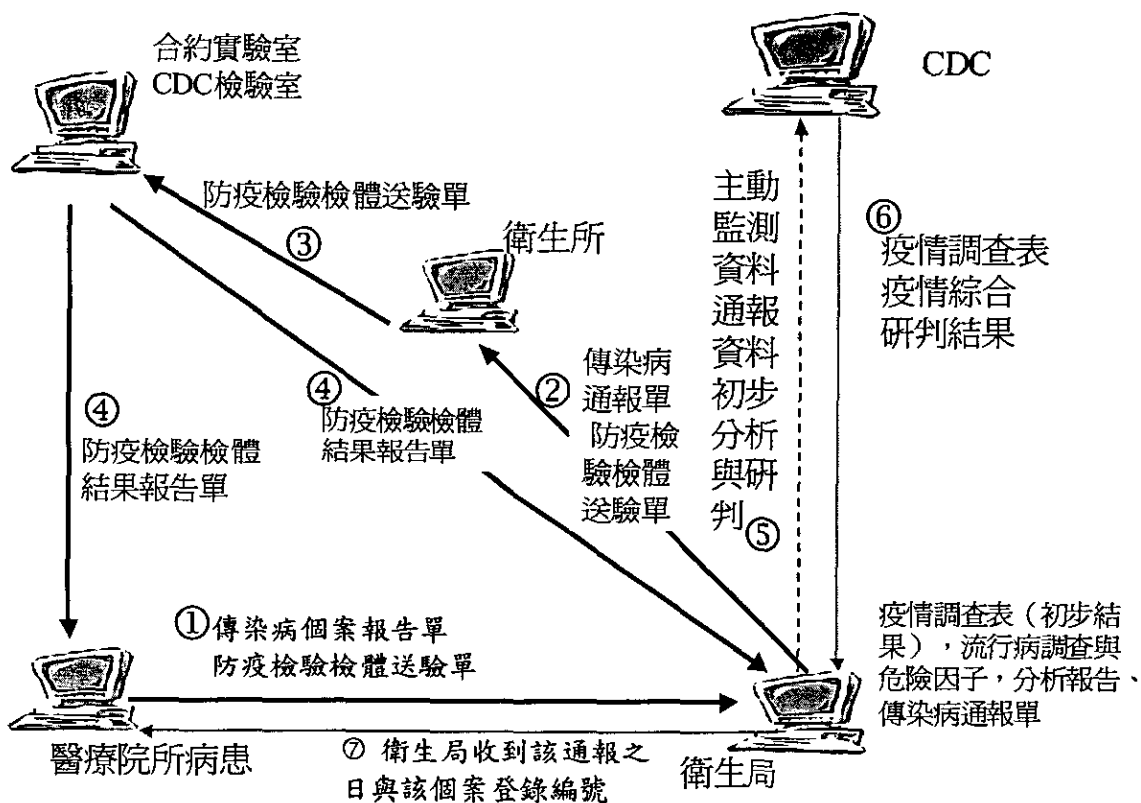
合約實驗室
CDC檢驗室

CDC

防疫檢驗檢體送驗單

③

衛生所

主動監測資料通報資料初步分析與研判

⑥
疫情調查表
疫情綜合
研判結果

④
防疫檢驗檢體
結果報告單

④
防疫檢驗檢體
結果報告單

②
傳染病
通報單
防疫檢
驗檢體
送驗單

⑤

①傳染病個案報告單
防疫檢驗檢體送驗單

疫情調查表（初步結果），流行病調查與危險因子，分析報告、傳染病通報單

醫療院所病患

⑦ 衛生局收到該通報之日與該個案登錄編號

衛生局